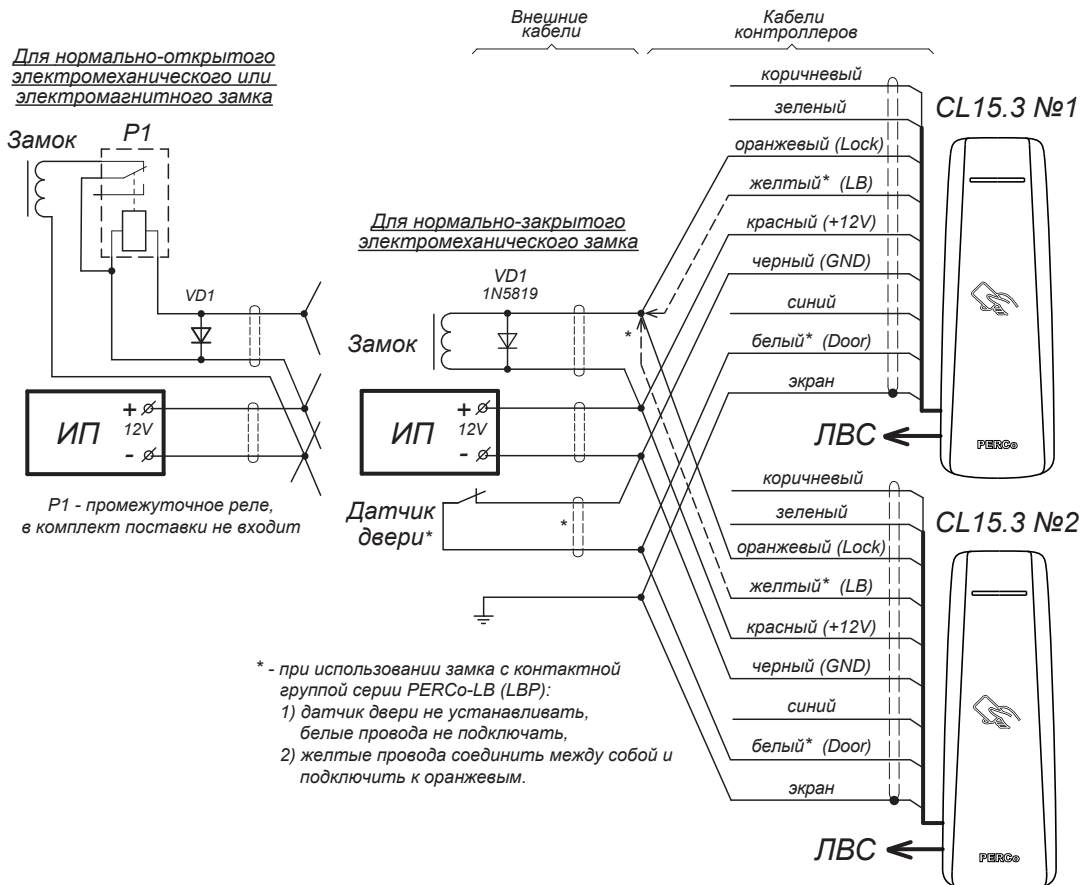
Внешние кабели

Кабели контроллеров

Для нормально-открытого электромеханического или электромагнитного замка

Замок

P1

VD1

ИП

+ 12V -

P1 - промежуточное реле, в комплект поставки не входит

Для нормально-закрытого электромеханического замка

VD1 1N5819

Замок

ИП

+ 12V -

Датчик двери*

*

*

коричневый

зеленый

оранжевый (Lock)

желтый* (LB)

красный (+12V)

черный (GND)

синий

белый* (Door)

экран

CL15.3 №1

PERCo

ЛВС

коричневый

зеленый

оранжевый (Lock)

желтый* (LB)

красный (+12V)

черный (GND)

синий

белый* (Door)

экран

CL15.3 №2

PERCo

ЛВС

* - при использовании замка с контактной группой серии PERCo-LB (LBP):
1) датчик двери не устанавливать, белые провода не подключать,
2) желтые провода соединить между собой и подключить к оранжевым.